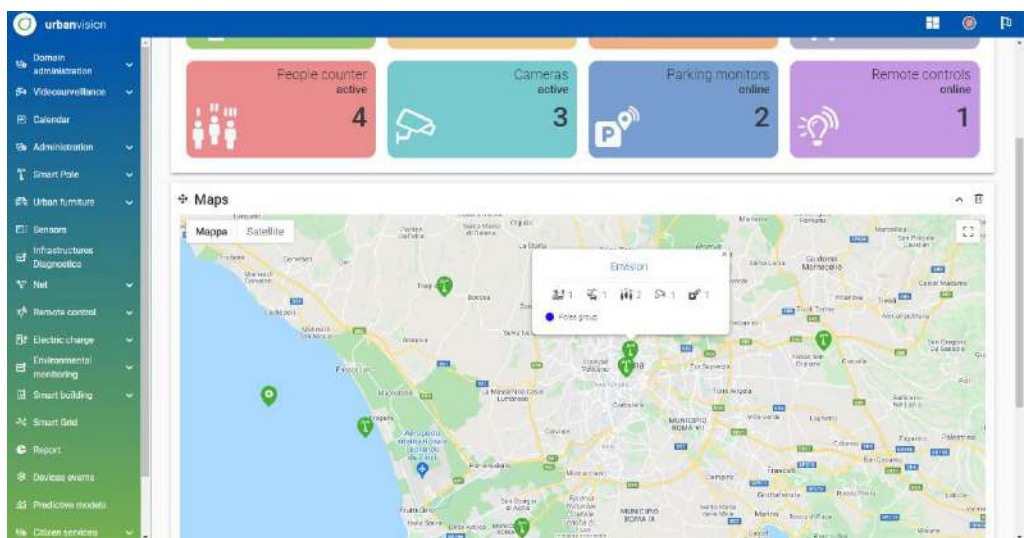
urbanvision

Domain administration
Videosurveillance
Calendar
Administration
Smart Pole
Urban furniture
Sensors
Infrastructures Diagnostics
Net
Remote control
Electric charge
Environmental monitoring
Smart building
Smart Grid
Report
Devices events
Predictive models
Citizen services

People counter
active
4

Cameras
active
3

Parking monitors
online
2

Remote controls
online
1

Maps

Mappa
Satellite

Envision
1 1 2 1 1
Poles group

Roma
MUNICIPIO ROMA VII
MUNICIPIO ROMA IX
Fiumicino
Frascati
Grottaferrata
Marino
Ciampino
Monterotondo
Guidonia Montecelio
Tivoli
Fregene
Cerveteri
Ladispoli
Anguillara
Bracciano
Formello
Campagnano
Vaticano
Colonna
Zagarolo
Palestrina
San Cesareo
Gallicano
Tor Sapienza
Torre Angela
Lunghezza
Settecamini
Ostia
Acilia
Casal Palocco
Vitinia
Castel Romano
Fonte Nuova
Mentana
Palombara Sabina
Marcellina
Sant'Angelo Romano
Castel Madama
Capena
Morlupo
Riano
Sacrofano
Cesano
La Storta
Olgiata
Santa Marinella
Maccarese
Aranova
Passoscuro
Malagrotta
Ponte Galeria
Lido di Ostia
Torrimpietra
Ardea
Pomezia
Castel Gandolfo
Albano
Rocca di Papa
Rocca Priora
Monte Compatri
Monte Porzio
Colonna
Labico
Valmontone
Artena
Lanuvio
Velletri
Genzano
Nemi
Ariccia
Riserva Naturale
Tenuta dei Massimi
Carcaricola
Cesarina
Setteville
Lunghezzina
Villanova
Villalba
Bagni di Tivoli
Corcolle
Ponte Lucano
San Vittorino
Borghesiana
Finocchio
Torre Maura
Torrenova
Tor Bella Monaca
Giardinetti
Morena
Santa Palomba
Tor de' Cenci
Spinaceto
Trigoria
Mostacciano
Malafede
Infernetto
Castel Fusano
Castel Porziano
Dragona
Dragoncello
Parco di Veio
La Giustiniana
Prima Porta
Labaro
Grotta Rossa
Saxa Rubra
Castel Giubileo
Fidene
Casal Boccone
Torre Gaia
Case Rosse
Sette Bagni
Marco Simone
Tor Lupara
Santa Lucia
Tor Vergata
Romanina
Anagnina
Quarto Miglio
Cecchignola
Fonte Laurentina
Vallerano
Castel di Leva
Falcognana
Divino Amore
Cinecittà
Lucrezia Romana
Ciampino
Frattocchie
Cava dei Selci
Santa Maria delle Mole
Morena
Pantano Borghese
Finocchio
La Rustica
Ponte di Nona
Colle Prenestino
Villaggio Prenestino
Colle Monastero
Tor Tre Teste
Centocelle
Quarticciolo
Alessandrino
Torre Spaccata
Tor Pignattara
Prenestino
Collatino
Pietralata
Ponte Mammolo
Rebibbia
San Basilio
Tor Cervara
Casal Monastero
Torraccia
Castel Giubileo
Bufalotta
Talenti
Nuovo Salario
Monte Sacro
Val Melaina
Tufello
Serpentara
Vigne Nuove
Conca d'Oro
Trieste
Salario
Parioli
Flaminio
Pinciano
Nomentano
Tiburtino
Esquilino
Celio
Aventino
Testaccio
Ostiense
Portuense
Gianicolense
Aurelio
Trionfale
Della Vittoria
Primavalle
Torrevecchia
Ottavia
Casalotti
Boccea
Massimina
Pisana
Magliana
Trullo
Corviale
Monteverde
Marconi
Garbatella
San Paolo
Eur
Laurentino
Torrino
Mezzocammino
Decima
Ardeatino
Appio
Tuscolano
Quadraro
Don Bosco
Lamaro
Capannelle
Statuario
Appio Claudio
Gregna
Osteria del Curato
Arco di Travertino
Alberone